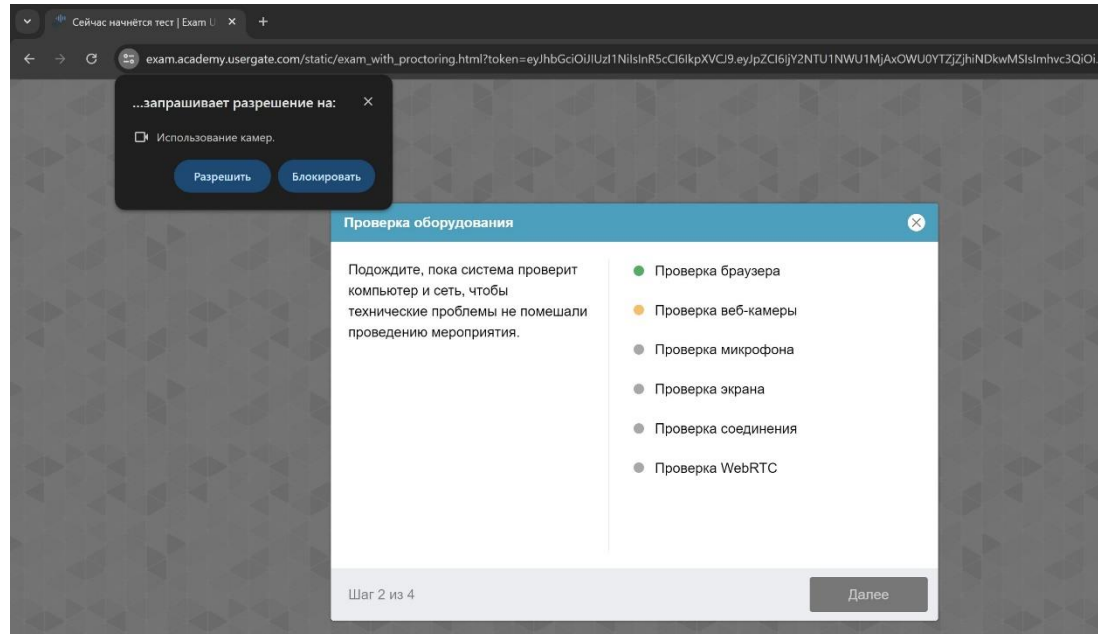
Сейчас начнётся тест | Exam U ×
+

exam.academy.usergate.com/static/exam_with_proctoring.html?token=eyJhbGciOiJIUzI1NiIsInR5cCI6IkpXVCJ9.eyJpZCI6IjY2NTU1NWU1MjAxOWU0YTZjZjhiNDkwMSIsImhvc3QiOi

...запрашивает разрешение на: ×

Использование камер.

Разрешить
Блокировать

Проверка оборудования

Подождите, пока система проверит компьютер и сеть, чтобы технические проблемы не помешали проведению мероприятия.

Проверка браузера
Проверка веб-камеры
Проверка микрофона
Проверка экрана
Проверка соединения
Проверка WebRTC

Шаг 2 из 4

Далее